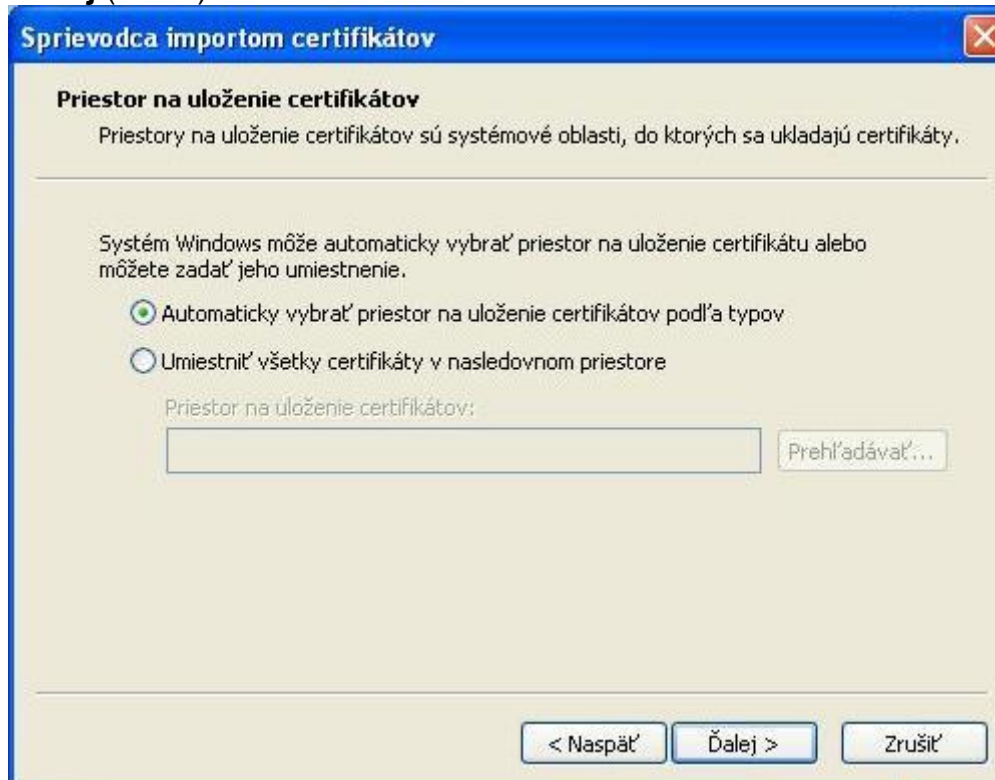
Sprievodca importom certifikátov

Priestor na uloženie certifikátov

Priestory na uloženie certifikátov sú systémové oblasti, do ktorých sa ukladajú certifikáty.

Systém Windows môže automaticky vybrať priestor na uloženie certifikátu alebo môžete zadať jeho umiestnenie.

Automaticky vybrať priestor na uloženie certifikátov podľa typov

Umiestniť všetky certifikáty v nasledovnom priestore

Priestor na uloženie certifikátov:

Prehľadávať...

< Naspäť

Ďalej >

Zrušiť